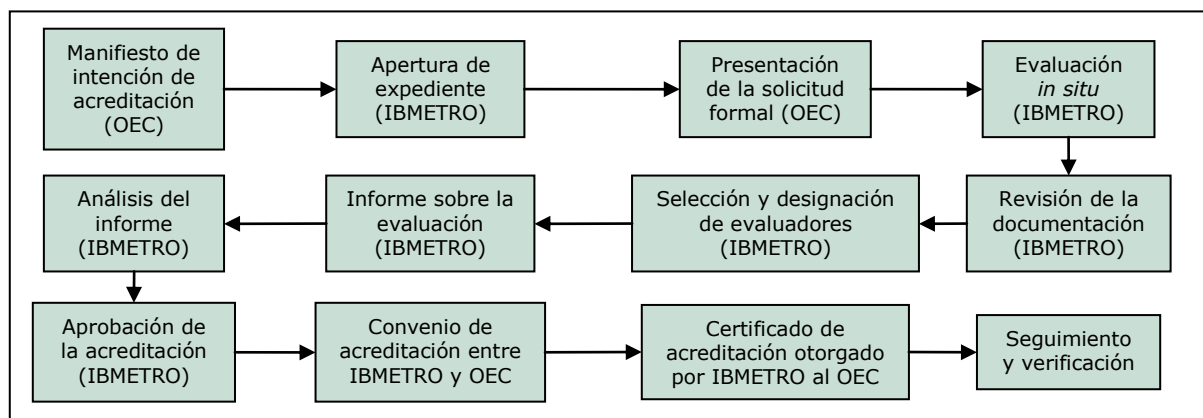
Manifiesto de intención de acreditación (OEC)

Apertura de expediente (IBMETRO)

Presentación de la solicitud formal (OEC)

Evaluación *in situ* (IBMETRO)

Revisión de la documentación (IBMETRO)

Selección y designación de evaluadores (IBMETRO)

Informe sobre la evaluación (IBMETRO)

Análisis del informe (IBMETRO)

Aprobación de la acreditación (IBMETRO)

Convenio de acreditación entre IBMETRO y OEC

Certificado de acreditación otorgado por IBMETRO al OEC

Seguimiento y verificación